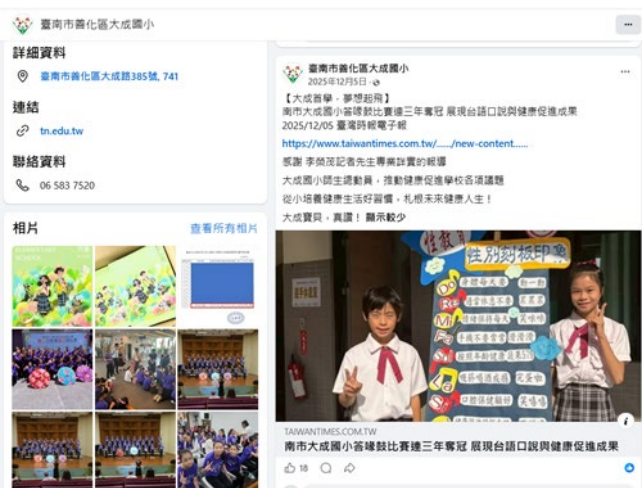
臺南市善化區大成國小

詳細資料

臺南市善化區大成路385號, 741

連結

tn.edu.tw

聯絡資料

06 583 7520

相片

查看所有相片

臺南市善化區大成國小
2025年12月5日 ·

【大成善學・夢想起飛】
南市大成國小答嘴鼓比賽連三年奪冠 展現台語口說與健康促進成果
2025/12/05 臺灣時報電子報

https://www.taiwantimes.com.tw/....../new-content......

感謝 李榮茂記者先生專業詳實的報導

大成國小師生總動員，推動健康促進學校各項議題

從小培養健康生活好習慣，札根未來健康人生！

大成寶貝，真讚！ 顯示較少

性別剪報印象

TAIWANTIMES.COM.TW

南市大成國小答嘴鼓比賽連三年奪冠 展現台語口說與健康促進成果

18